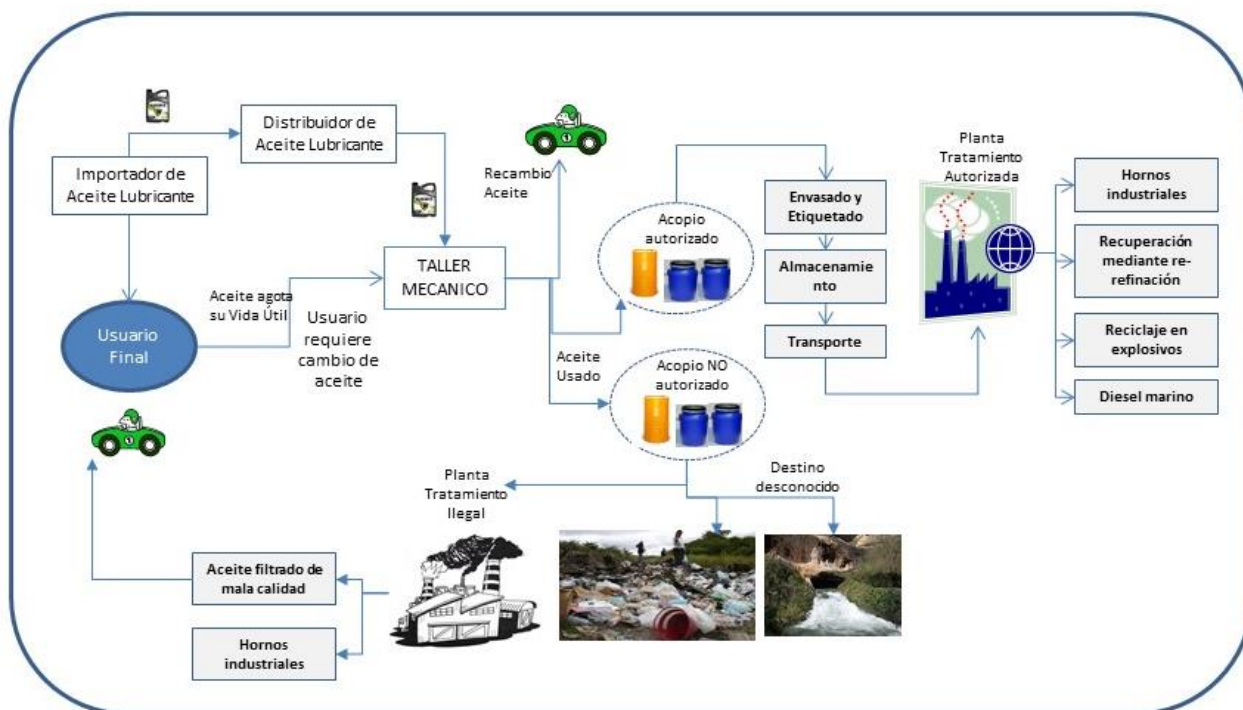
Importador de Aceite Lubricante

Distribuidor de Aceite Lubricante

Recambio Aceite

Acopio autorizado

Envasado y Etiquetado

Almacenamiento

Transporte

Planta Tratamiento Autorizada

Hornos industriales

Recuperación mediante re-refinación

Reciclaje en explosivos

Diesel marino

Usuario Final

Aceite agota su Vida Útil

Usuario requiere cambio de aceite

TALLER MECANICO

Aceite Usado

Acopio NO autorizado

Planta Tratamiento Ilegal

Destino desconocido

Aceite filtrado de mala calidad

Hornos industriales